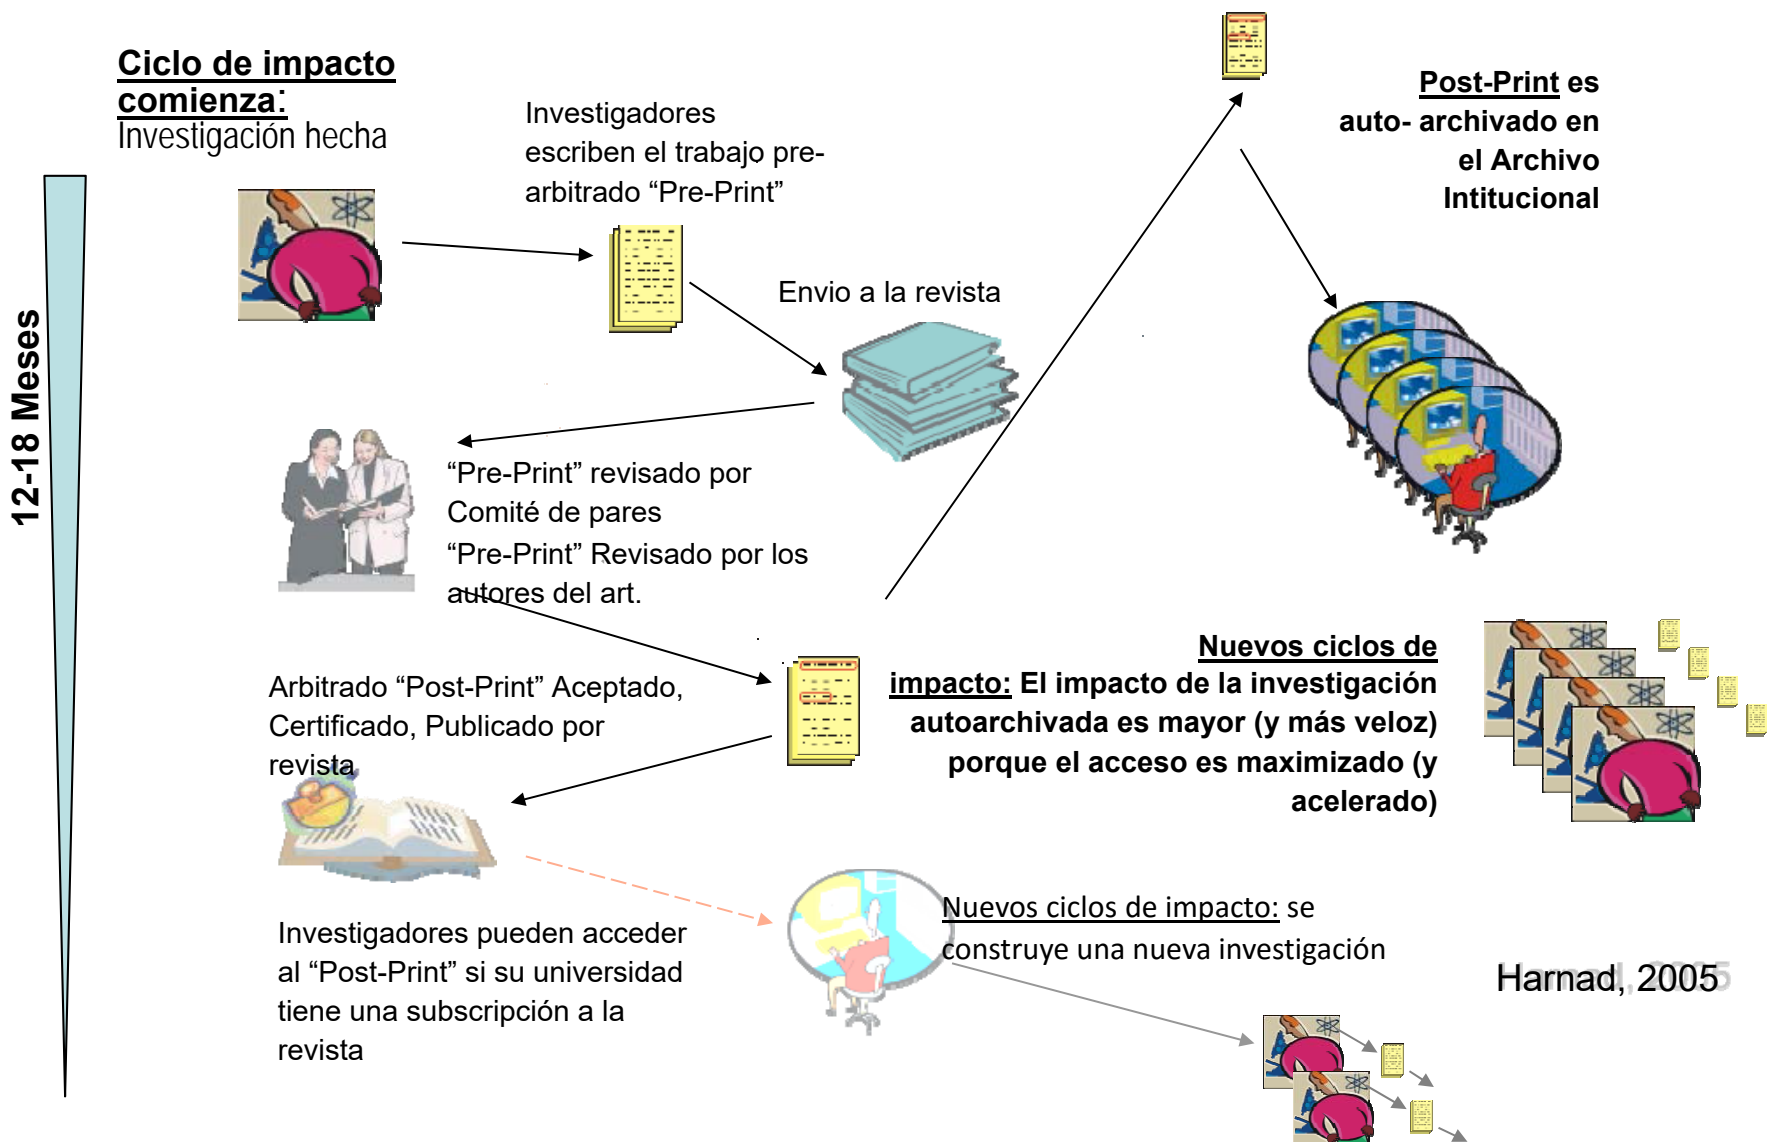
Ciclo de impacto comienza:
Investigación hecha

12-18 Meses

Investigadores escriben el trabajo pre-arbitrado “Pre-Print”

Envio a la revista

Post-Print es auto- archivado en el Archivo Intitucional

“Pre-Print” revisado por Comité de pares
“Pre-Print” Revisado por los autores del art.

Arbitrado “Post-Print” Aceptado, Certificado, Publicado por revista

Nuevos ciclos de impacto: El impacto de la investigación autoarchivada es mayor (y más veloz) porque el acceso es maximizado (y acelerado)

Investigadores pueden acceder al “Post-Print” si su universidad tiene una subscripción a la revista

Nuevos ciclos de impacto: se construye una nueva investigación

Harnad, 2005